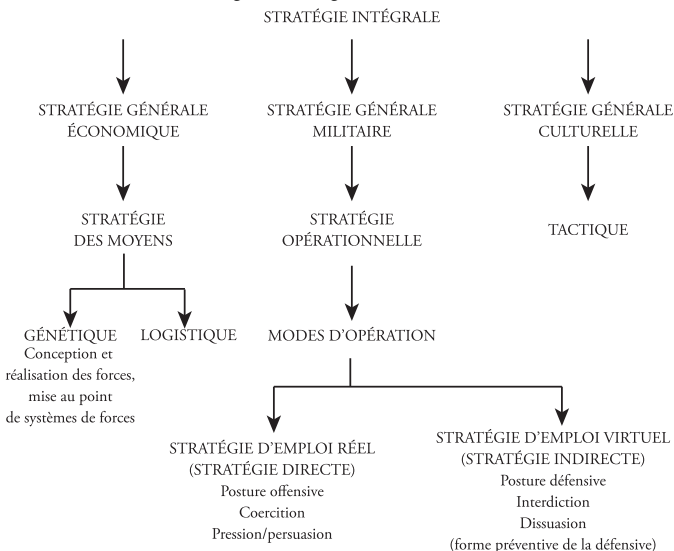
STRATÉGIE INTÉGRALE

STRATÉGIE GÉNÉRALE ÉCONOMIQUE

STRATÉGIE GÉNÉRALE MILITAIRE

STRATÉGIE GÉNÉRALE CULTURELLE

STRATÉGIE DES MOYENS

STRATÉGIE OPÉRATIONNELLE

TACTIQUE

GÉNÉTIQUE
Conception et réalisation des forces, mise au point de systèmes de forces

LOGISTIQUE

MODES D'OPÉRATION

STRATÉGIE D'EMPLOI RÉEL (STRATÉGIE DIRECTE)
Posture offensive
Coercition
Pression/persuasion

STRATÉGIE D'EMPLOI VIRTUEL (STRATÉGIE INDIRECTE)
Posture défensive
Interdiction
Dissuasion
(forme préventive de la défensive)